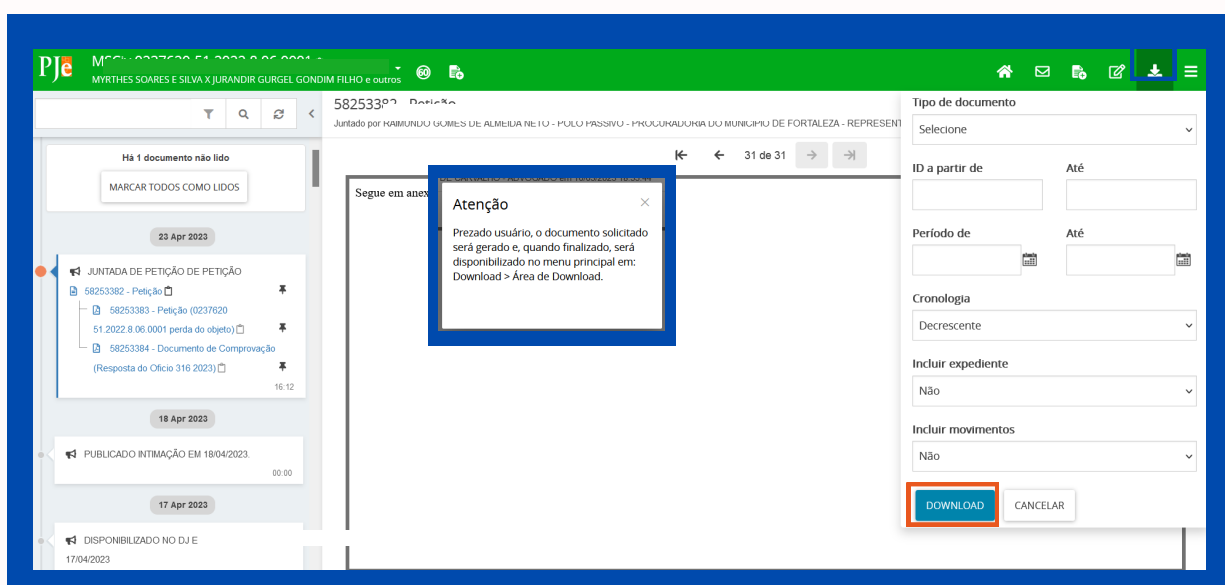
PJe
MYRTHES SOARES E SILVA X JURANDIR GURGEL GONDIM FILHO e outros

58253382 - Petição
Juntado por RAIMUNDO GOMES DE ALMEIDA NETO - POLO PASSIVO - PROCURADORIA DO MUNICIPIO DE FORTALEZA - REPRESENT

Há 1 documento não lido
MARCAR TODOS COMO LIDOS

23 Apr 2023
JUNTADA DE PETIÇÃO DE PETIÇÃO
58253382 - Petição
58253383 - Petição (0237620 51.2022.8.06.0001 perda do objeto)
58253384 - Documento de Comprovação (Resposta do Ofício 316 2023)
16:12

18 Apr 2023
PUBLICADO INTIMAÇÃO EM 18/04/2023.
00:00

17 Apr 2023
DISPONIBILIZADO NO DJ E
17/04/2023

31 de 31

Segue em anex

Atenção
Prezado usuário, o documento solicitado será gerado e, quando finalizado, será disponibilizado no menu principal em: Download > Área de Download.

Tipo de documento
Selecione
ID a partir de
Até
Período de
Até
Cronologia
Decrescente
Incluir expediente
Não
Incluir movimentos
Não
DOWNLOAD
CANCELAR